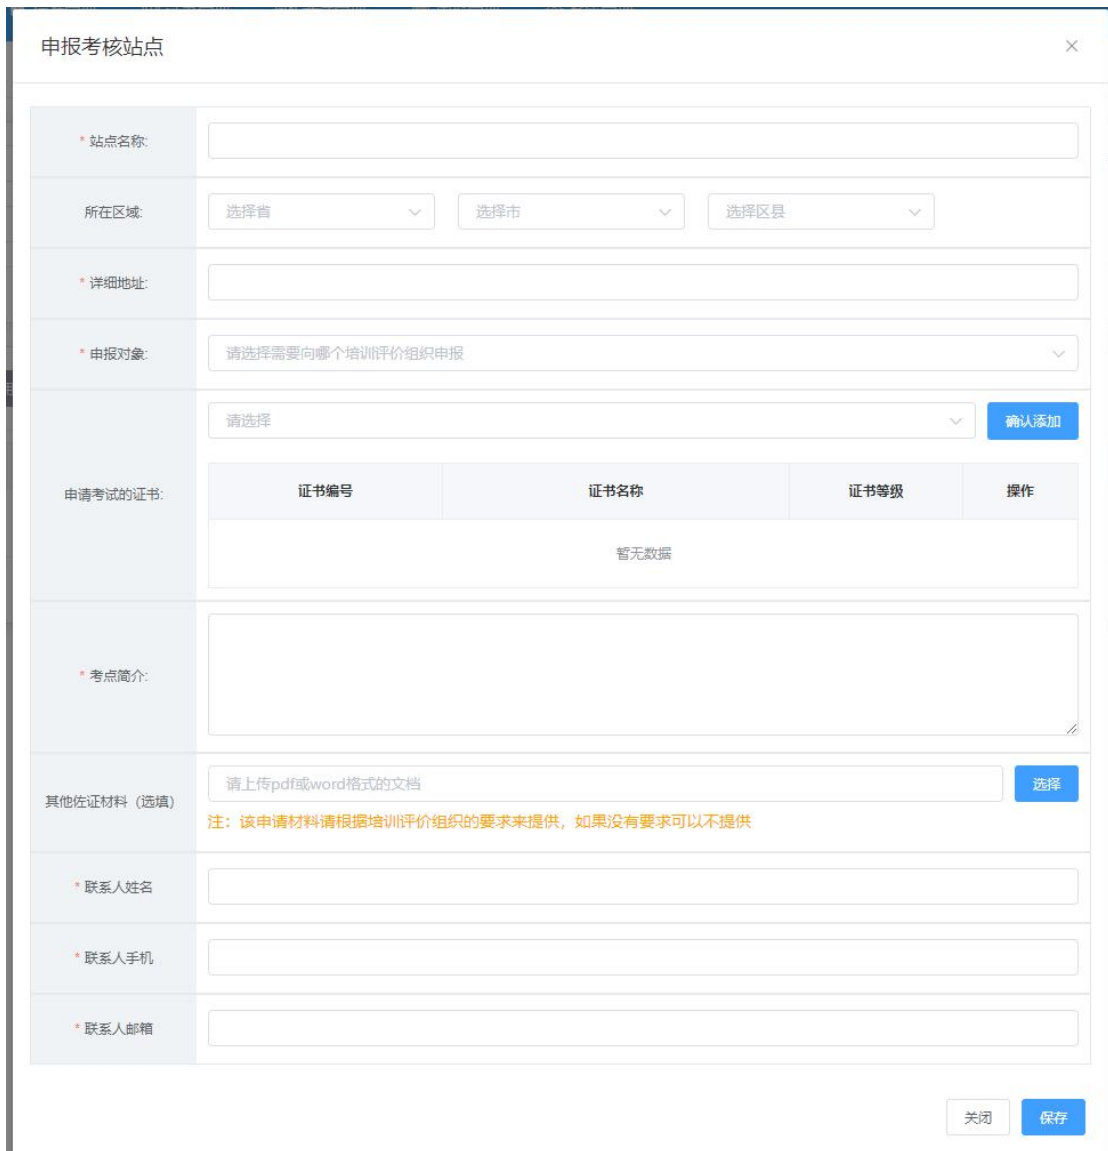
申报考核站点

×

* 站点名称:

所在区域: 选择省 选择市 选择区县

* 详细地址:

* 申报对象: 请选择需要向哪个培训评价组织申报

申请考试的证书: 请选择 确认添加

| 证书编号 | 证书名称 | 证书等级 | 操作 |
|---|---|---|---|
| 暂无数据 | | | |

* 考点简介:

其他佐证材料（选填） 请上传pdf或word格式的文档 选择

注：该申请材料请根据培训评价组织的要求来提供，如果没有要求可以不提供

* 联系人姓名

* 联系人手机

* 联系人邮箱

关闭 保存